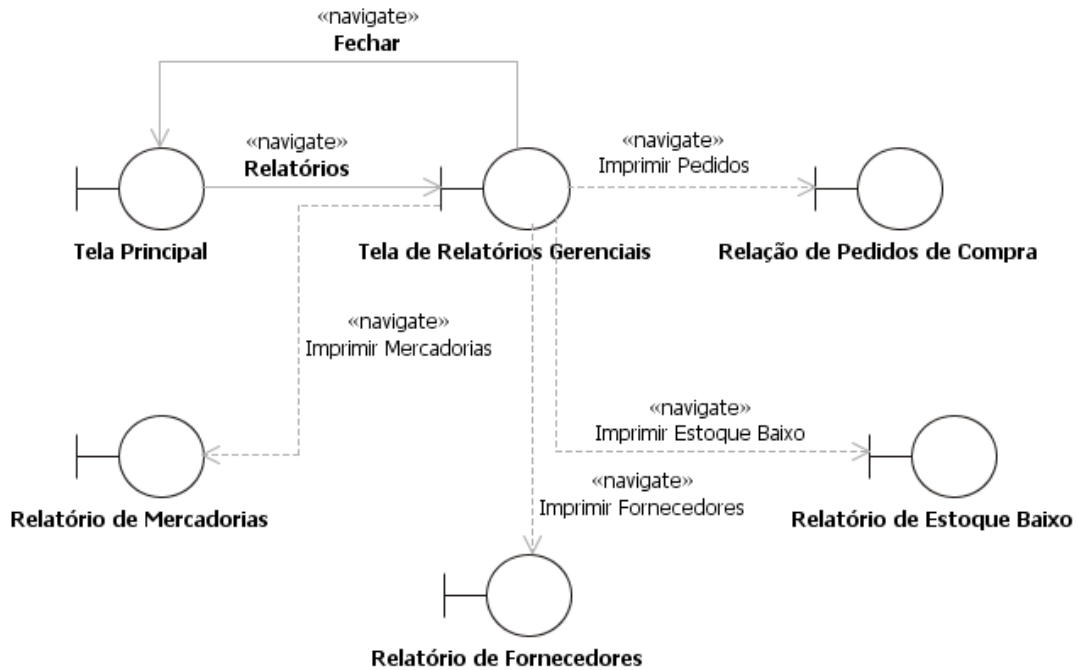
«navigate»
Fechar

«navigate»
Relatórios

«navigate»
Imprimir Pedidos

Tela Principal

Tela de Relatórios Gerenciais

Relação de Pedidos de Compra

«navigate»
Imprimir Mercadorias

«navigate»
Imprimir Estoque Baixo

«navigate»
Imprimir Fornecedores

Relatório de Mercadorias

Relatório de Estoque Baixo

Relatório de Fornecedores